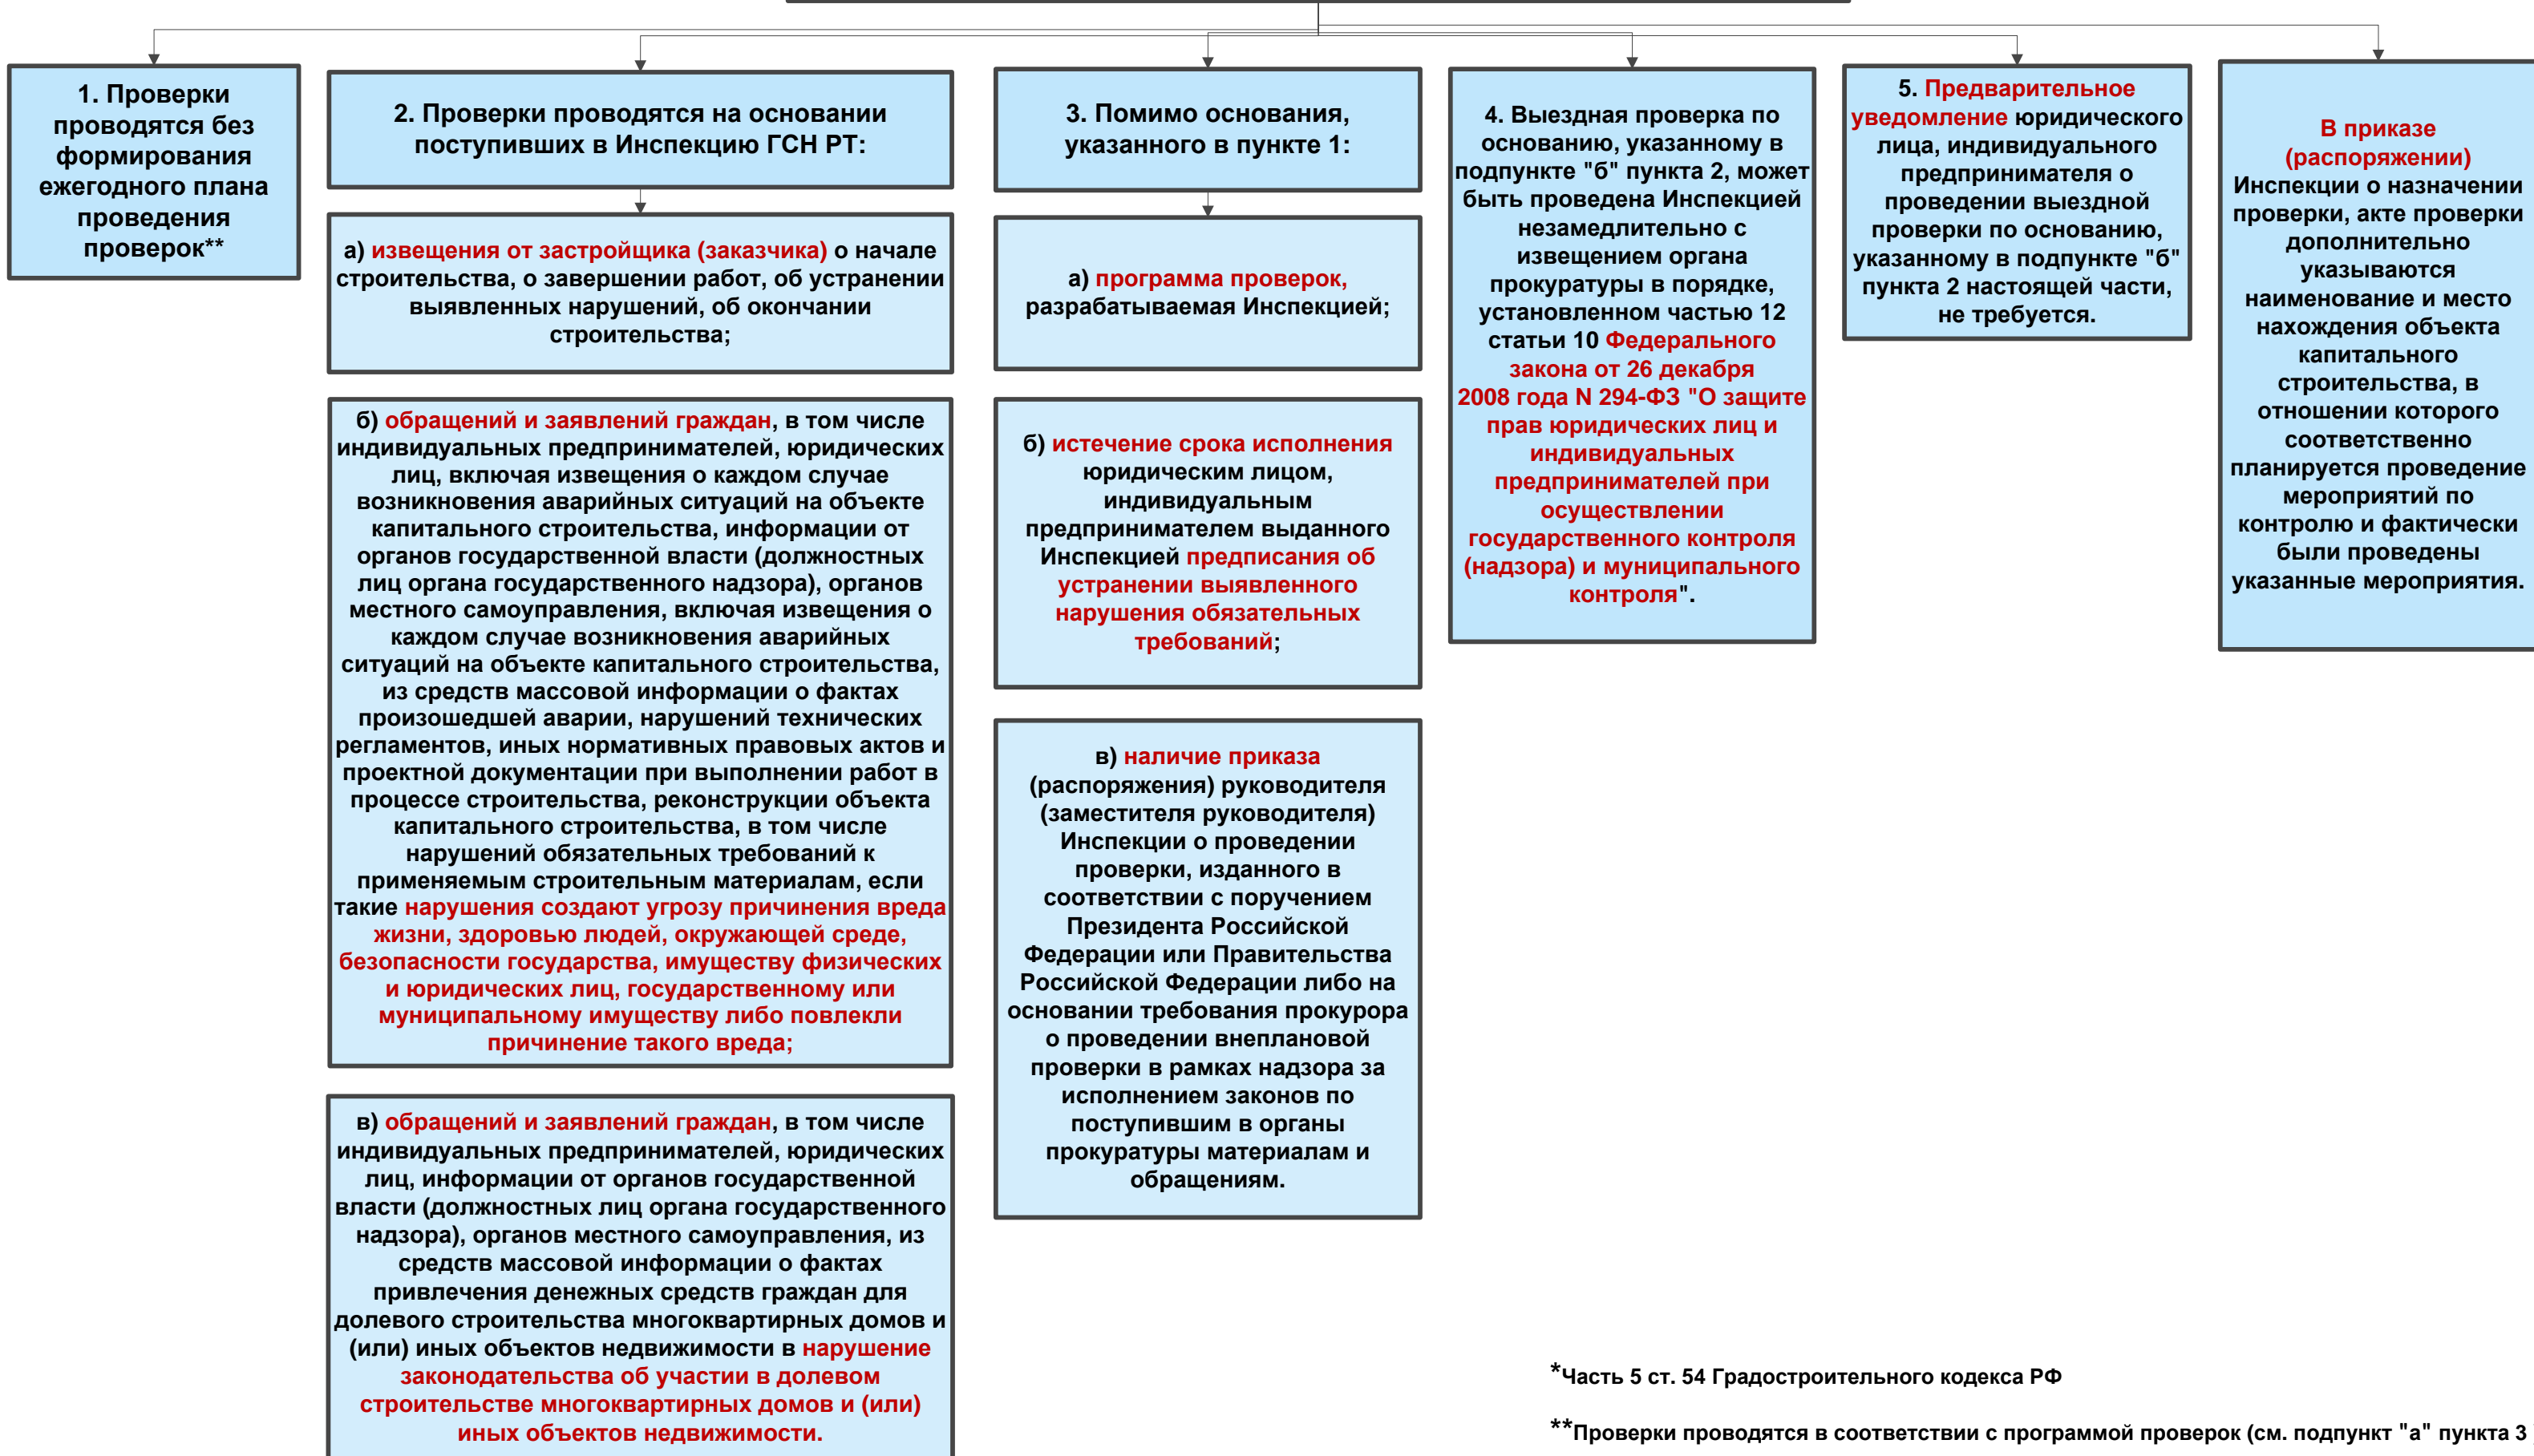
1. Проверки проводятся без формирования ежегодного плана проведения проверок**

2. Проверки проводятся на основании поступивших в Инспекцию ГСН РТ:

а) извещения от застройщика (заказчика) о начале строительства, о завершении работ, об устранении выявленных нарушений, об окончании строительства;

б) обращений и заявлений граждан, в том числе индивидуальных предпринимателей, юридических лиц, включая извещения о каждом случае возникновения аварийных ситуаций на объекте капитального строительства, информации от органов государственной власти (должностных лиц органа государственного надзора), органов местного самоуправления, включая извещения о каждом случае возникновения аварийных ситуаций на объекте капитального строительства, из средств массовой информации о фактах произошедшей аварии, нарушений технических регламентов, иных нормативных правовых актов и проектной документации при выполнении работ в процессе строительства, реконструкции объекта капитального строительства, в том числе нарушений обязательных требований к применяемым строительным материалам, если такие нарушения создают угрозу причинения вреда жизни, здоровью людей, окружающей среде, безопасности государства, имуществу физических и юридических лиц, государственному или муниципальному имуществу либо повлекли причинение такого вреда;

в) обращений и заявлений граждан, в том числе индивидуальных предпринимателей, юридических лиц, информации от органов государственной власти (должностных лиц органа государственного надзора), органов местного самоуправления, из средств массовой информации о фактах привлечения денежных средств граждан для долевого строительства многоквартирных домов и (или) иных объектов недвижимости в нарушение законодательства об участии в долевом строительстве многоквартирных домов и (или) иных объектов недвижимости.

3. Помимо основания, указанного в пункте 1:

а) программа проверок, разрабатываемая Инспекцией;

б) истечение срока исполнения юридическим лицом, индивидуальным предпринимателем выданного Инспекцией предписания об устранении выявленного нарушения обязательных требований;

в) наличие приказа (распоряжения) руководителя (заместителя руководителя) Инспекции о проведении проверки, изданного в соответствии с поручением Президента Российской Федерации или Правительства Российской Федерации либо на основании требования прокурора о проведении внеплановой проверки в рамках надзора за исполнением законов по поступившим в органы прокуратуры материалам и обращениям.

4. Выездная проверка по основанию, указанному в подпункте "б" пункта 2, может быть проведена Инспекцией незамедлительно с извещением органа прокуратуры в порядке, установленном частью 12 статьи 10 Федерального закона от 26 декабря 2008 года N 294-ФЗ "О защите прав юридических лиц и индивидуальных предпринимателей при осуществлении государственного контроля (надзора) и муниципального контроля".

5. Предварительное уведомление юридического лица, индивидуального предпринимателя о проведении выездной проверки по основанию, указанному в подпункте "б" пункта 2 настоящей части, не требуется.

В приказе (распоряжении) Инспекции о назначении проверки, акте проверки дополнительно указываются наименование и место нахождения объекта капитального строительства, в отношении которого соответственно планируется проведение мероприятий по контролю и фактически были проведены указанные мероприятия.

*Часть 5 ст. 54 Градостроительного кодекса РФ

**Проверки проводятся в соответствии с программой проверок (см. подпункт "а" пункта 3